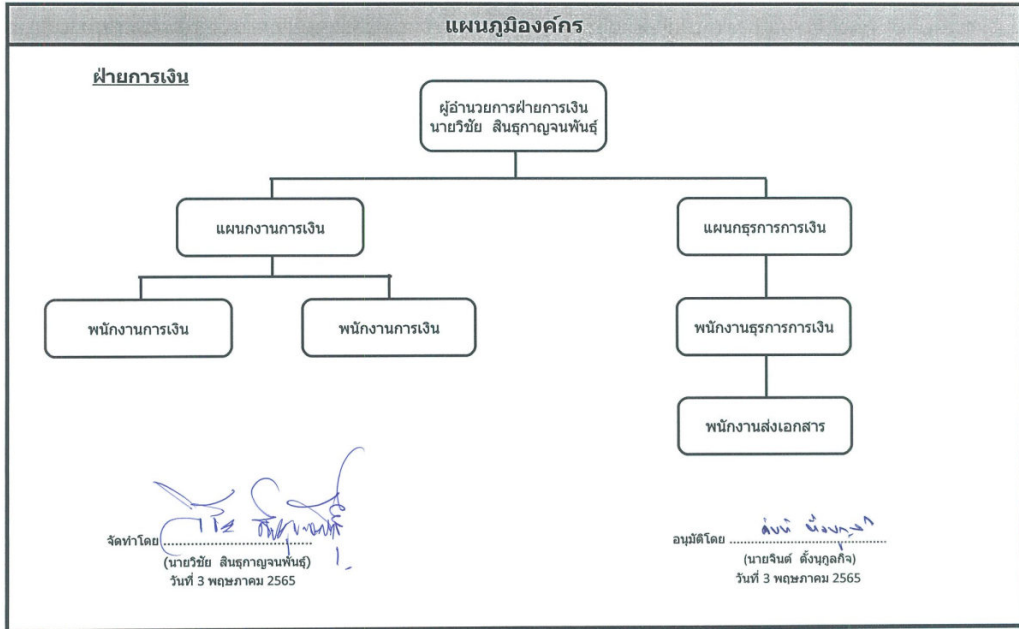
แผนภูมิองค์กร

ฝ่ายการเงิน

ผู้อำนวยการฝ่ายการเงิน
นายวิชัย สินธุกาญจนพันธุ์

แผนกงานการเงิน

แผนกธุรการการเงิน

พนักงานการเงิน

พนักงานการเงิน

พนักงานธุรการการเงิน

พนักงานส่งเอกสาร

จัดทำโดย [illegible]
(นายวิชัย สินธุกาญจนพันธุ์)
วันที่ 3 พฤษภาคม 2565

อนุมัติโดย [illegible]
(นายจินต์ ตั้งนุกูลกิจ)
วันที่ 3 พฤษภาคม 2565